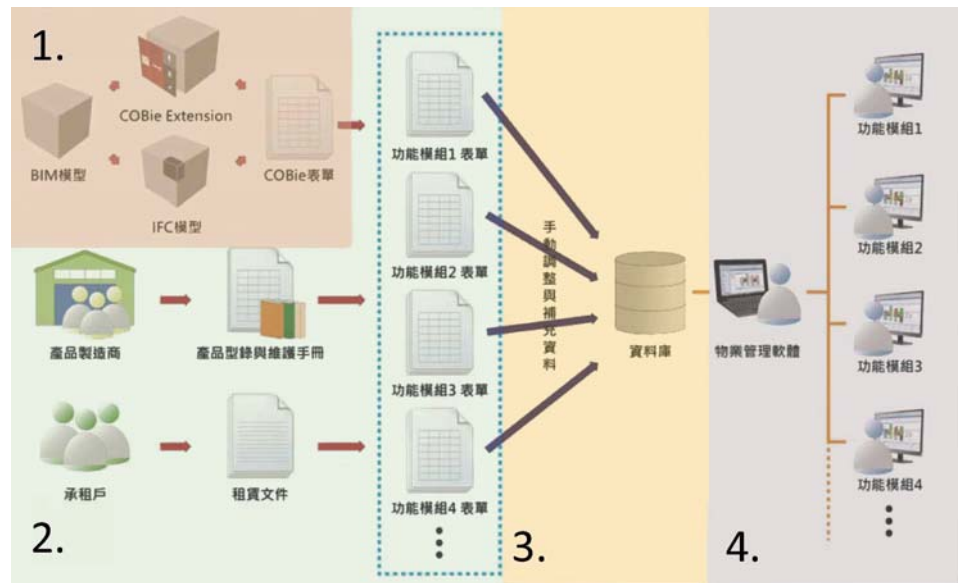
1.

COBie Extension

BIM模型

COBie表單

IFC模型

功能模組1 表單

功能模組2 表單

功能模組3 表單

功能模組4 表單

⋮

手動調整與補充資料

資料庫

物業管理軟體

功能模組1

功能模組2

功能模組3

功能模組4

⋮

產品製造商

產品型錄與維護手冊

承租戶

租賃文件

2.

3.

4.